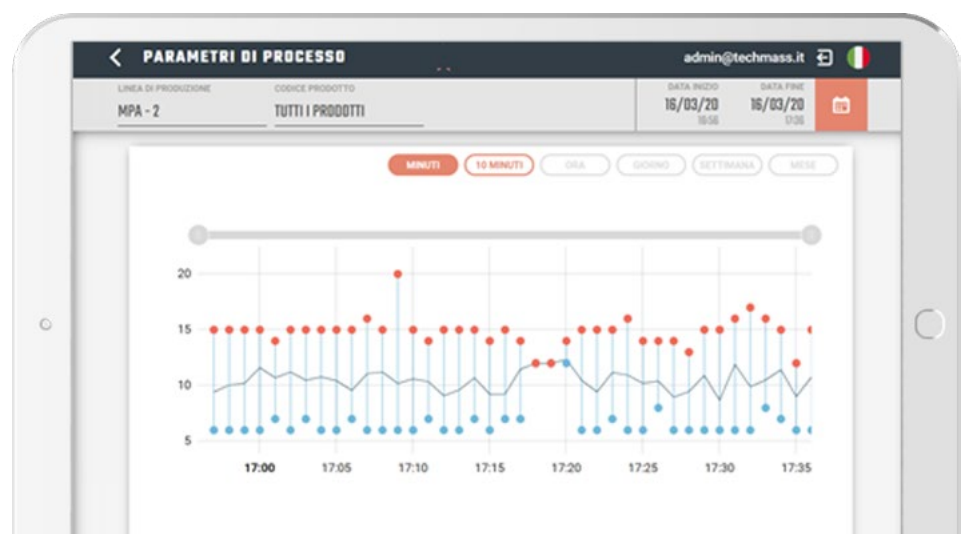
PARAMETRI DI PROCESSO

admin@techmass.it

LINEA DI PRODUZIONE
MPA - 2

CODICE PRODOTTO
TUTTI I PRODOTTI

DATA INIZIO
16/03/20
16:56

DATA FINE
16/03/20
17:36

MINUTI
10 MINUTI
ORA
GIORNO
SETTIMANA
MESE

20
15
10
5

17:00
17:05
17:10
17:15
17:20
17:25
17:30
17:35